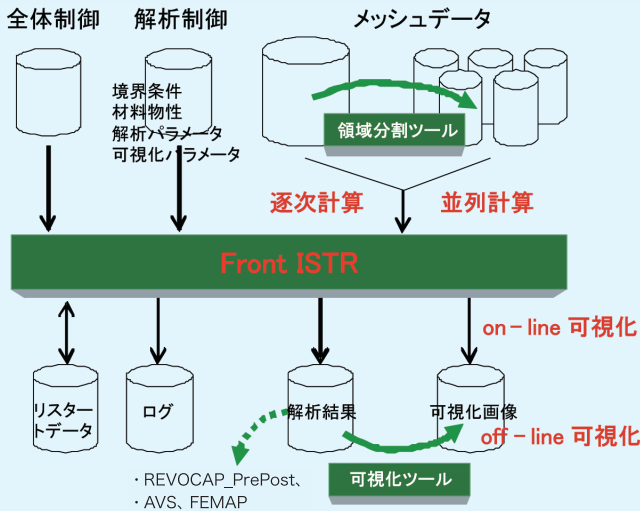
全体制御

解析制御

メッシュデータ

境界条件
材料物性
解析パラメータ
可視化パラメータ

領域分割ツール

逐次計算

並列計算

Front ISTR

on－line 可視化

リスタートデータ

ログ

解析結果

可視化画像

off－line 可視化

可視化ツール

・REVOCAP_PrePost、
・AVS、FEMAP